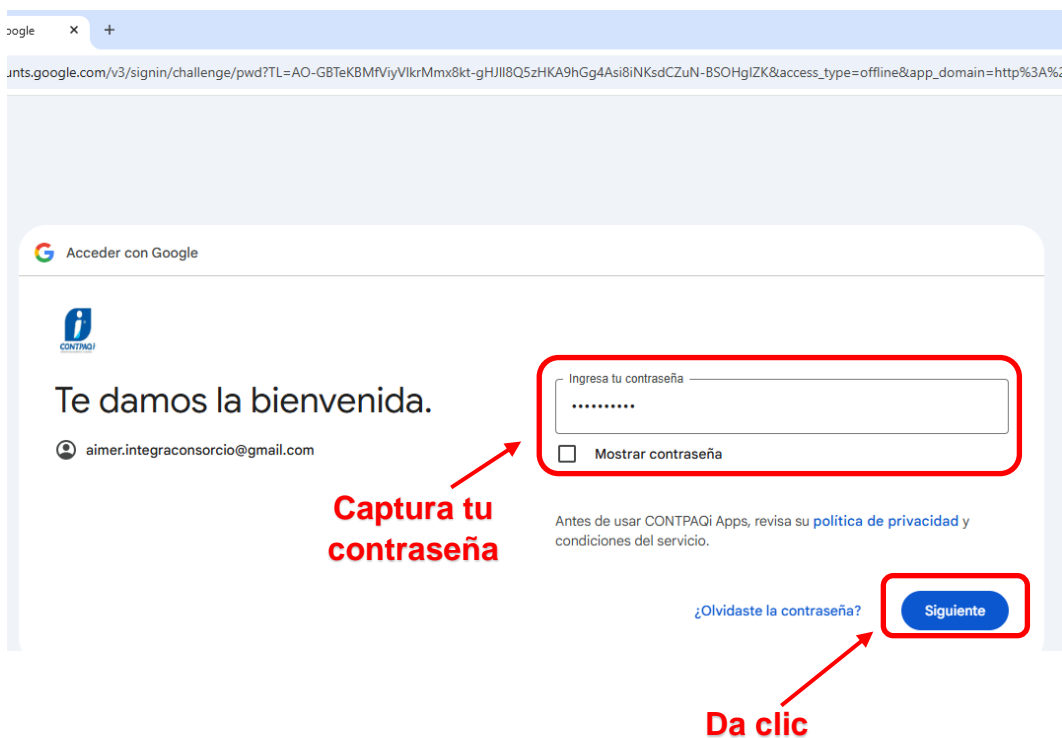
oogle ×
+

unts.google.com/v3/signin/challenge/pwd?TL=AO-GBTeKBMfViyVlkrMmx8kt-gHJll8Q5zHKA9hGg4Asi8iNKsdCZuN-BSOHglZK&access_type=offline&app_domain=http%3A%2

Acceder con Google

CONTPAQi

Te damos la bienvenida.

aimer.integraconsorcio@gmail.com

Ingresa tu contraseña

••••••••••

Mostrar contraseña

Captura tu contraseña

Antes de usar CONTPAQi Apps, revisa su política de privacidad y condiciones del servicio.

¿Olvidaste la contraseña?

Siguiente

Da clic